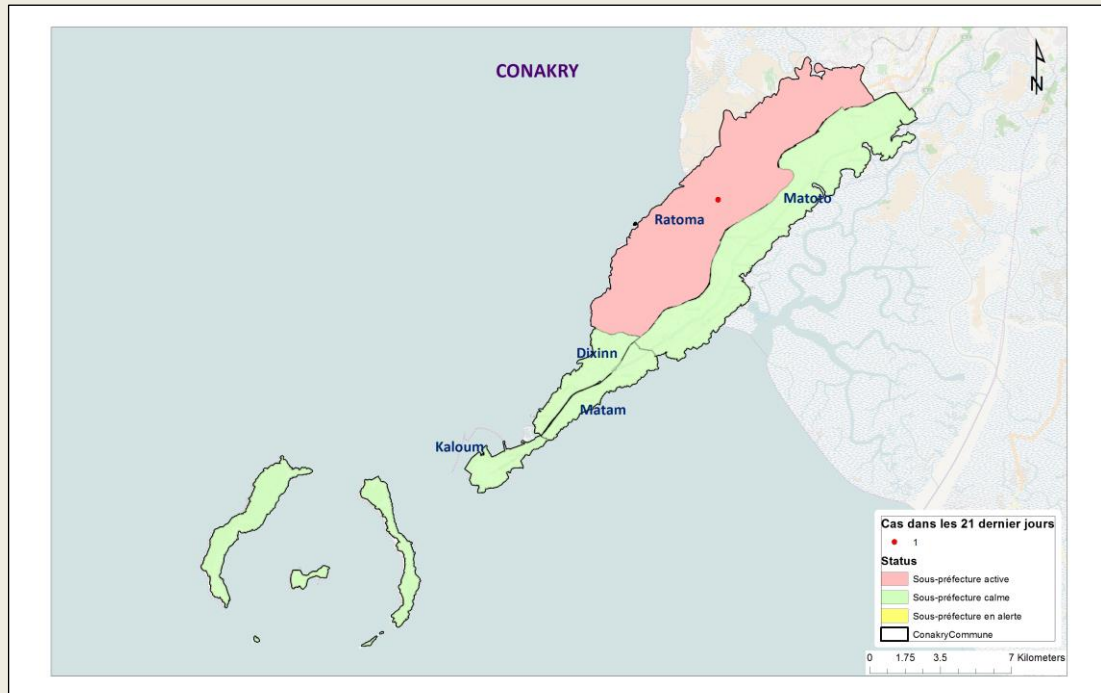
CONAKRY

N

Ratoma

Matoto

Dixinn

Matam

Kaloum

Cas dans les 21 dernier jours
1
Status
Sous-préfecture active
Sous-préfecture calme
Sous-préfecture en alerte
ConakryCommune

0 1.75 3.5 7 Kilometers